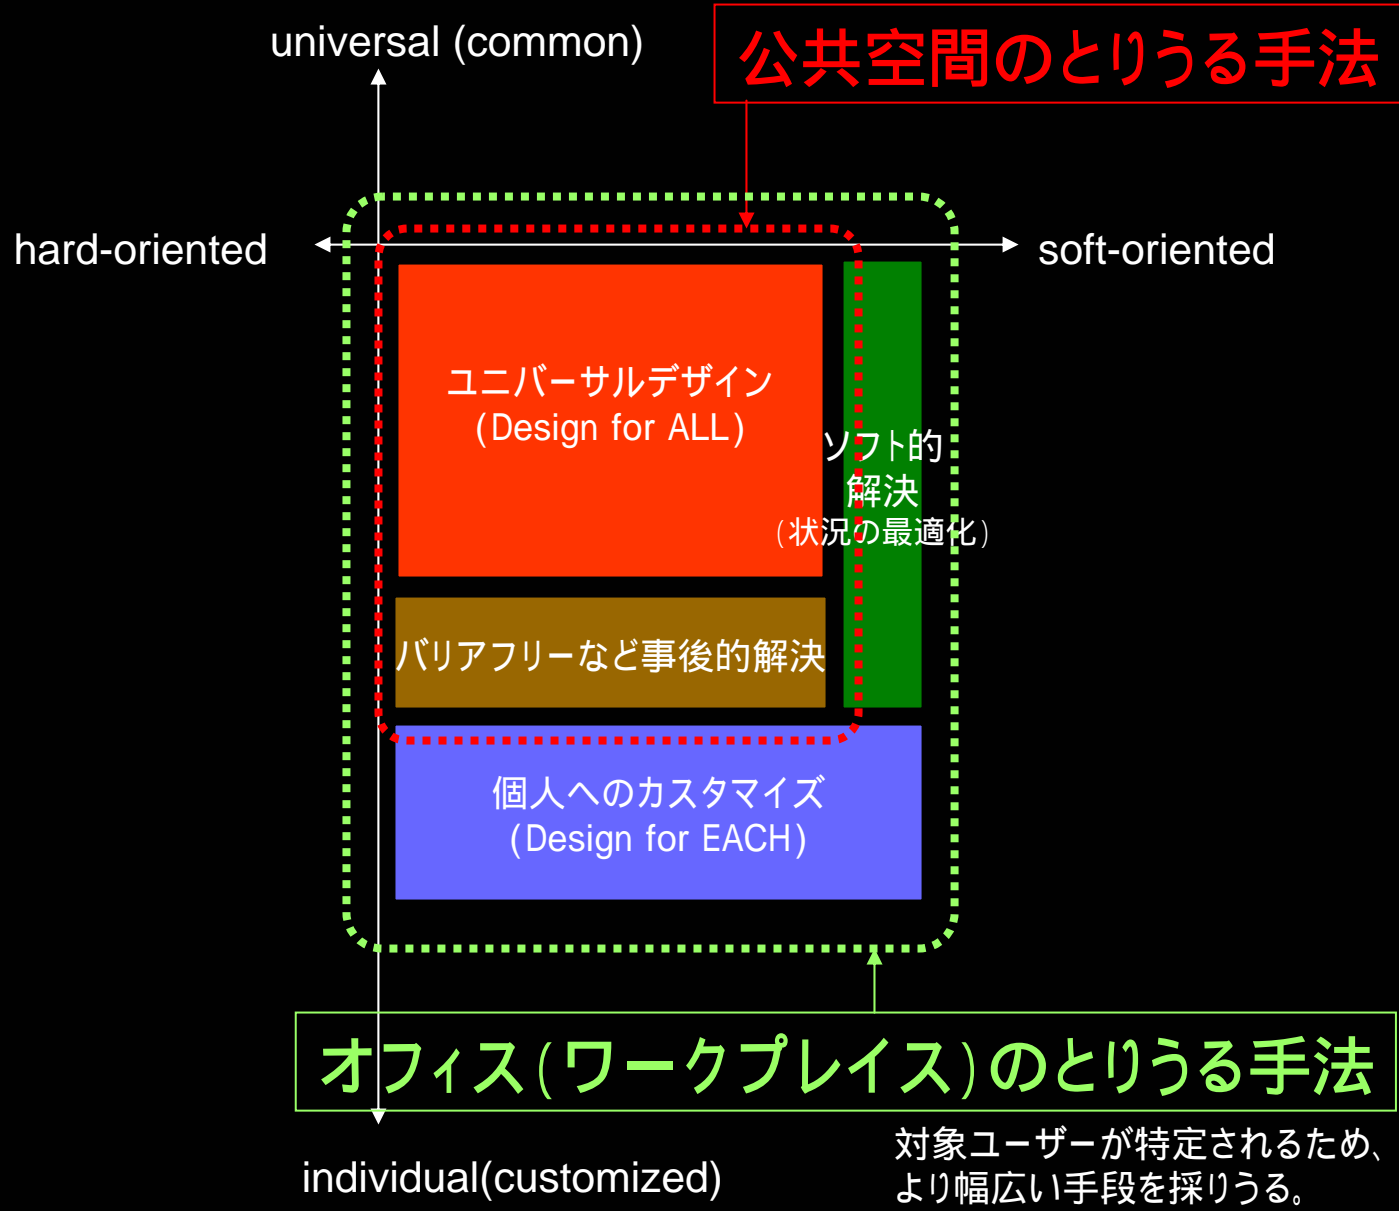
universal (common)

公共空間のとりうる手法

hard-oriented

soft-oriented

ユニバーサルデザイン
(Design for ALL)

ソフト的
解決
(状況の最適化)

バリアフリーなど事後的解決

個人へのカスタマイズ
(Design for EACH)

オフィス(ワークプレイス)のとりうる手法

individual(customized)

対象ユーザーが特定されるため、
より幅広い手段を採りうる。